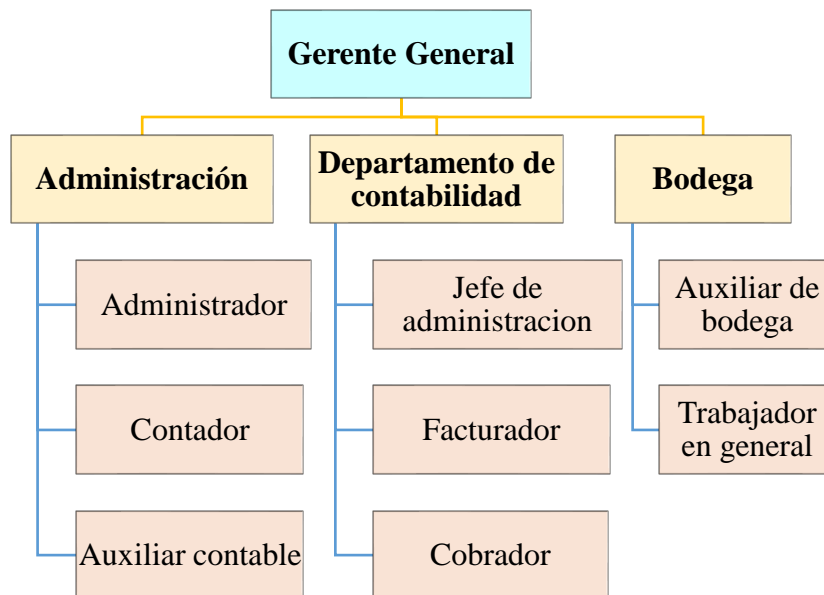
Gerente General

Administración

Administrador

Contador

Auxiliar contable

Departamento de contabilidad

Jefe de administracion

Facturador

Cobrador

Bodega

Auxiliar de bodega

Trabajador en general